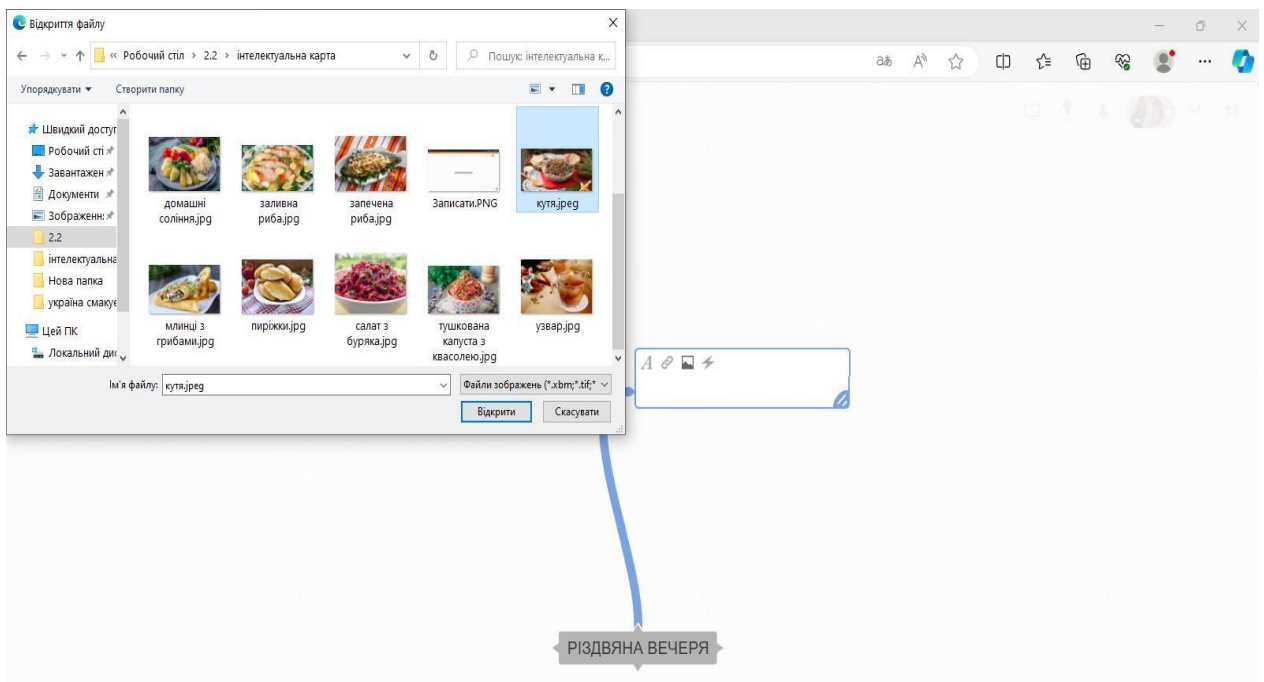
Відкриття файлу

« Робочий стіл › 2.2 › інтелектуальна карта

Пошук: інтелектуальна к...

Упорядкувати ▾ Створити папку

Швидкий доступ
Робочий сті
Завантажен
Документи
Зображенн
2.2
інтелектуальна
Нова папка
україна смакує
Цей ПК
Локальний дис

домашні соління.jpg
заливна риба.jpg
запечена риба.jpg
Записати.PNG
кутя.jpeg
млинці з грибами.jpg
пиріжки.jpg
салат з буряка.jpg
тушкована капуста з квасолею.jpg
узвар.jpg

Ім'я файлу: кутя.jpeg
Файли зображень (*.xbm;*.tif;*
Відкрити Скасувати

РІЗДВЯНА ВЕЧЕРЯ